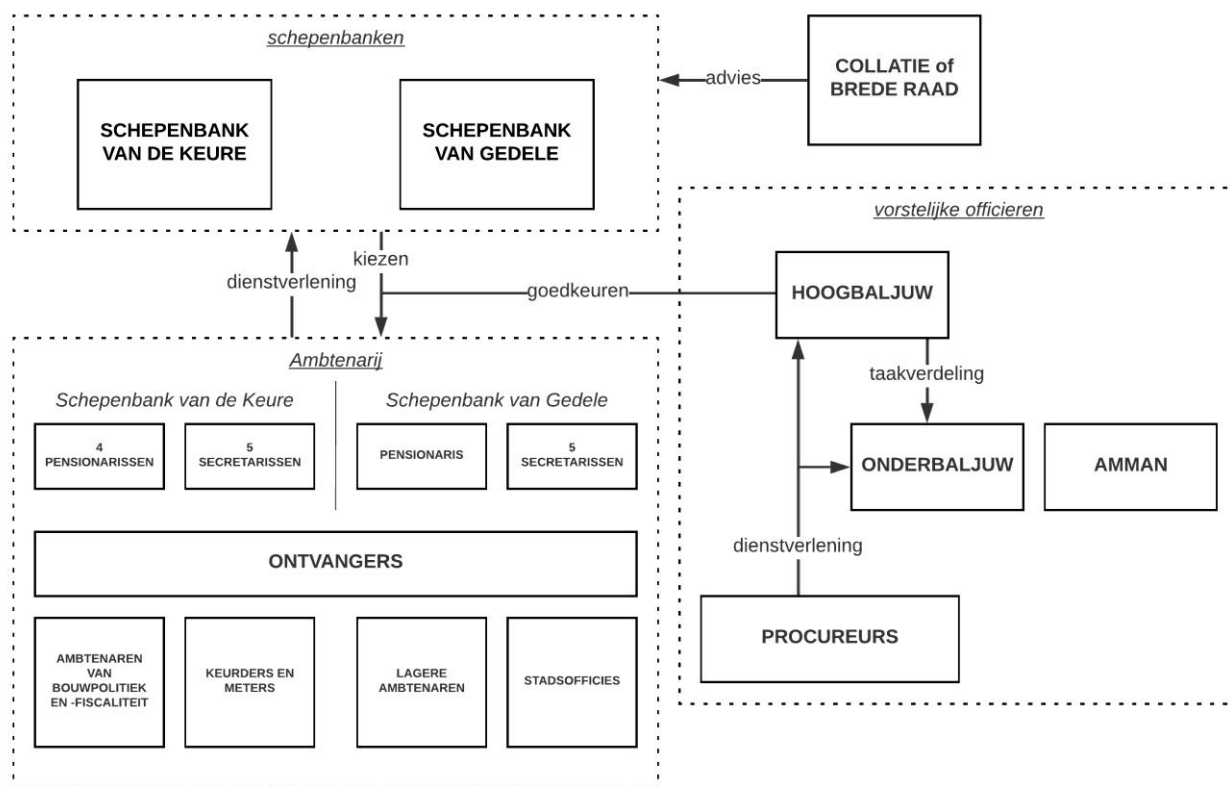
schepenbanken

SCHEPENBANK VAN DE KEURE

SCHEPENBANK VAN GEDELE

advies

COLLATIE of BREDE RAAD

vorstelijke officieren

kiezen

dienstverlening

goedkeuren

HOOGBALJUW

taakverdeling

Ambtenarij

Schepenbank van de Keure

Schepenbank van Gedele

4 PENSIONARISSEN

5 SECRETARISSEN

PENSIONARIS

5 SECRETARISSEN

ONDERBALJUW

AMMAN

ONTVANGERS

dienstverlening

AMBTENAREN VAN BOUWPOLITIEK EN -FISCALITEIT

KEURDERS EN METERS

LAGERE AMBTENAREN

STADSOFFICIES

PROCUREURS